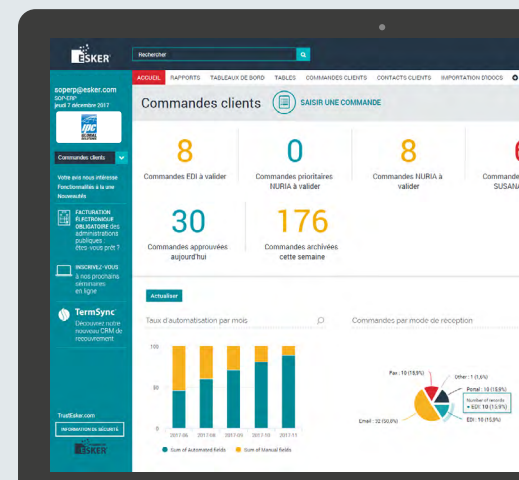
ESKER

Rechercher

soperp@esker.com
SOP-ERP
jeudi 7 décembre 2017

Commandes clients

Votre avis nous intéresse
Fonctionnalités à la une
Nouveautés

FACTURATION ÉLECTRONIQUE OBLIGATOIRE des administrations publiques : êtes-vous prêt ?

INSCRIVEZ-VOUS à nos prochains webinars en ligne

TermSync
Découvrez notre nouveau CRM de recouvrement

TrustEsker.com
INFORMATION DE SÉCURITÉ

ESKER

ACCUEIL RAPPORTS TABLEAUX DE BORD TABLES COMMANDES CLIENTS CONTACTS CLIENTS IMPORTATION D'DOCS

Commandes clients
SAISIR UNE COMMANDE

8
Commandes EDI à valider

0
Commandes prioritaires NURIA à valider

8
Commandes NURIA à valider

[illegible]
Commandes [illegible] SUSAN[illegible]

30
Commandes approuvées aujourd'hui

176
Commandes archivées cette semaine

Actualiser

Taux d'automatisation par mois

100
50
0
2017-06 2017-08 2017-09 2017-10 2017-11

Sum of Automated fields
Sum of Manual fields

Commandes par mode de reception

Fax : 10 (15,9%)
Other : 1 (1,6%)
Portal : 10 (15,9%)
Number of records
EDI: 10 (15,9%)
EDI : 10 (15,9%)
Email : 32 (50,8%)